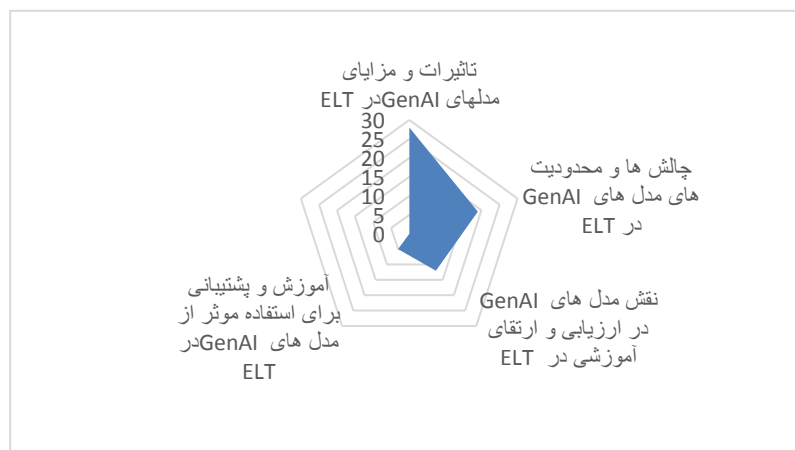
تاثیرات و مزایای مدلهای GenAIدر ELT

30
25
20
15
10
5
0

چالش ها و محدودیت های مدل های GenAI در ELT

نقش مدل های GenAI در ارزیابی و ارتقای آموزشی در ELT

آموزش و پشتیبانی برای استفاده موثر از مدل های GenAIدر ELT